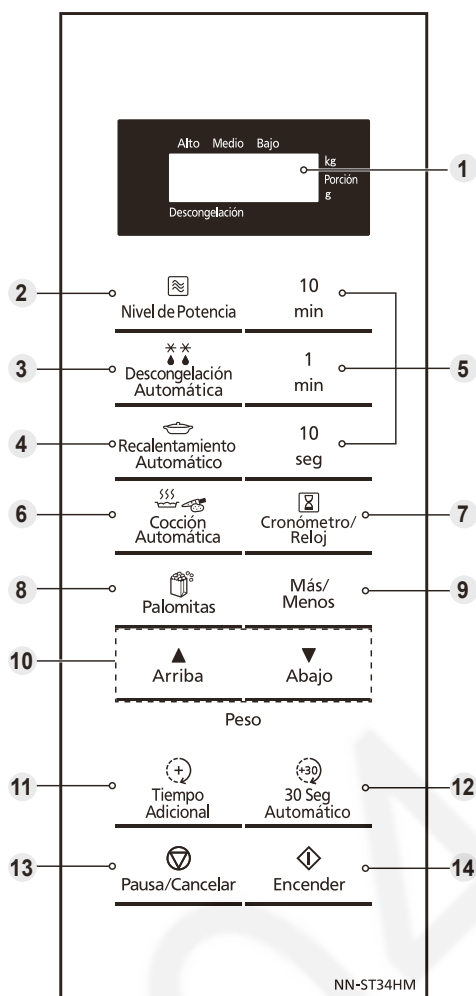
Alto Medio Bajo
kg
Porción
g
Descongelación

1

2 Nivel de Potencia
10 min

3 Descongelación Automática
1 min
5

4 Recalentamiento Automático
10 seg

6 Cocción Automática
Cronómetro/ Reloj 7

8 Palomitas
Más/ Menos 9

10
▲ Arriba
▼ Abajo
Peso

11 Tiempo Adicional
+30
30 Seg Automático 12

13 Pausa/Cancelar
Encender 14

NN-ST34HM